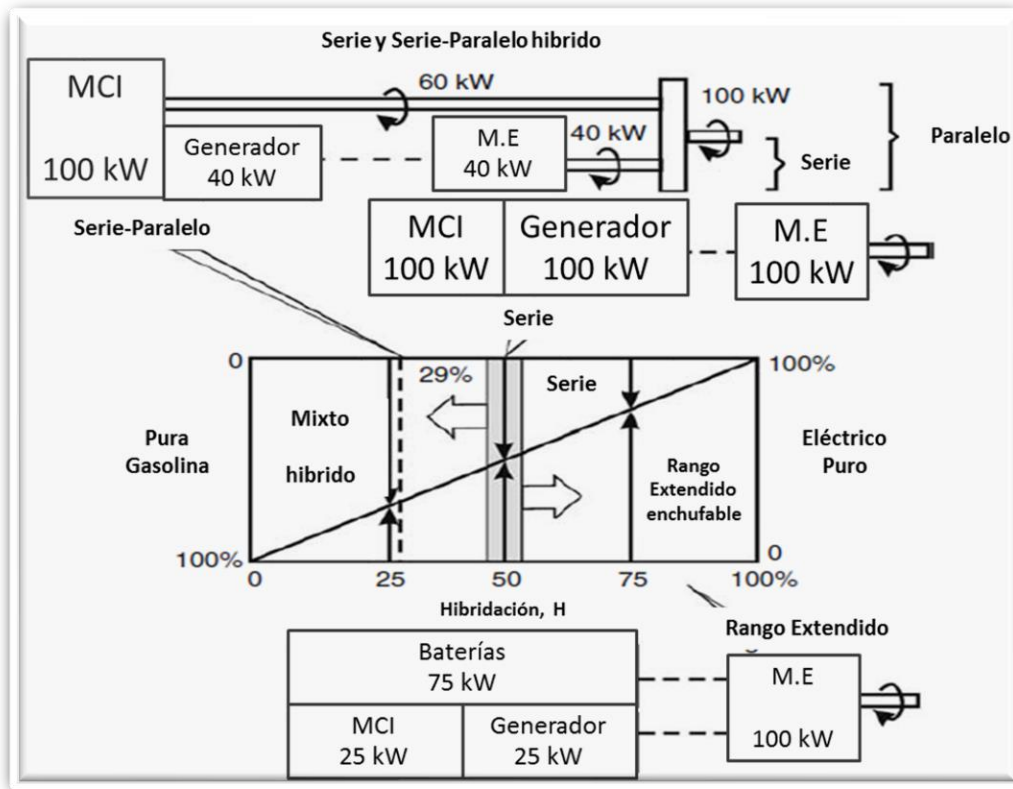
Serie y Serie-Paralelo hibrido

MCI

100 kW

60 kW

100 kW

Generador
40 kW

M.E
40 kW

40 kW

Serie

Paralelo

Serie-Paralelo

MCI
100 kW

Generador
100 kW

M.E
100 kW

Serie

0

29%

Serie

100%

Pura
Gasolina

Mixto

hibrido

Rango
Extendido
enchufable

Eléctrico
Puro

100%

0

0

25

50

75

100%

Hibridación, H

Rango Extendido

Baterías
75 kW

MCI
25 kW

Generador
25 kW

M.E

100 kW